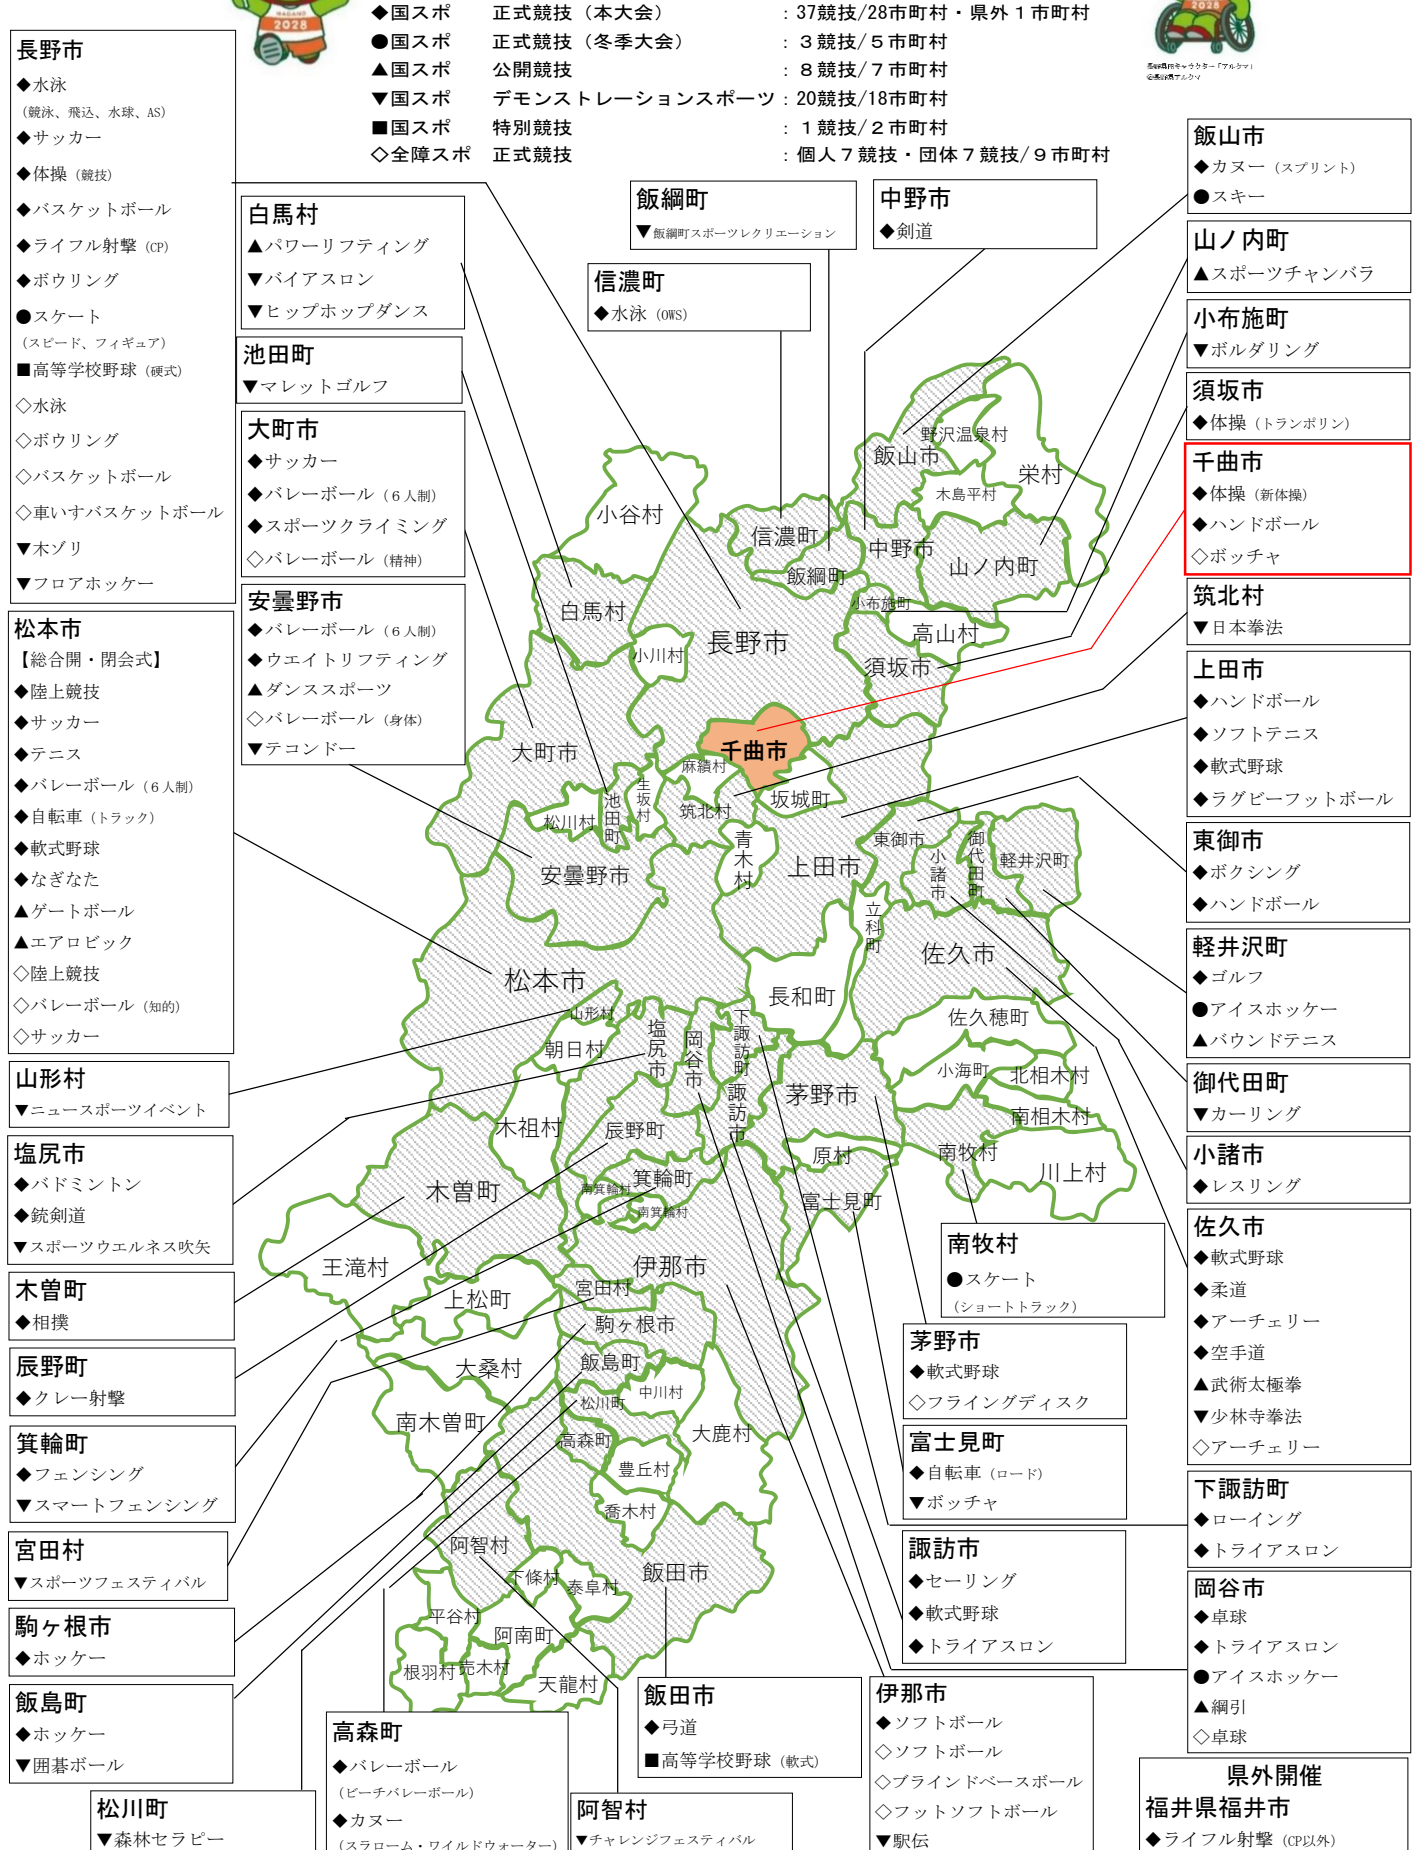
◆国スポ　正式競技（本大会）　：37競技/28市町村・県外１市町村
●国スポ　正式競技（冬季大会）　：３競技/５市町村
▲国スポ　公開競技　：８競技/７市町村
▼国スポ　デモンストレーションスポーツ：20競技/18市町村
■国スポ　特別競技　：１競技/２市町村
◇全障スポ　正式競技　：個人７競技・団体７競技/９市町村

長野市
◆水泳（競泳、飛込、水球、AS）
◆サッカー
◆体操（競技）
◆バスケットボール
◆ライフル射撃（CP）
◆ボウリング
●スケート（スピード、フィギュア）
■高等学校野球（硬式）
◇水泳
◇ボウリング
◇バスケットボール
◇車いすバスケットボール
▼木ゾリ
▼フロアホッケー

松本市
【総合開・閉会式】
◆陸上競技
◆サッカー
◆テニス
◆バレーボール（６人制）
◆自転車（トラック）
◆軟式野球
◆なぎなた
▲ゲートボール
▲エアロビック
◇陸上競技
◇バレーボール（知的）
◇サッカー

山形村
▼ニュースポーツイベント

塩尻市
◆バドミントン
◆銃剣道
▼スポーツウエルネス吹矢

木曽町
◆相撲

辰野町
◆クレー射撃

箕輪町
◆フェンシング
▼スマートフェンシング

宮田村
▼スポーツフェスティバル

駒ヶ根市
◆ホッケー

飯島町
◆ホッケー
▼囲碁ボール

松川町
▼森林セラピー

白馬村
▲パワーリフティング
▼バイアスロン
▼ヒップホップダンス

池田町
▼マレットゴルフ

大町市
◆サッカー
◆バレーボール（６人制）
◆スポーツクライミング
◇バレーボール（精神）

安曇野市
◆バレーボール（６人制）
◆ウエイトリフティング
▲ダンススポーツ
◇バレーボール（身体）
▼テコンドー

飯綱町
▼飯綱町スポーツレクリエーション

中野市
◆剣道

信濃町
◆水泳（OWS）

飯山市
◆カヌー（スプリント）
●スキー

山ノ内町
▲スポーツチャンバラ

小布施町
▼ボルダリング

須坂市
◆体操（トランポリン）

千曲市
◆体操（新体操）
◆ハンドボール
◇ボッチャ

筑北村
▼日本拳法

上田市
◆ハンドボール
◆ソフトテニス
◆軟式野球
◆ラグビーフットボール

東御市
◆ボクシング
◆ハンドボール

軽井沢町
◆ゴルフ
●アイスホッケー
▲バウンドテニス

御代田町
▼カーリング

小諸市
◆レスリング

佐久市
◆軟式野球
◆柔道
◆アーチェリー
◆空手道
▲武術太極拳
▼少林寺拳法
◇アーチェリー

下諏訪町
◆ローイング
◆トライアスロン

岡谷市
◆卓球
◆トライアスロン
●アイスホッケー
▲綱引
◇卓球

南牧村
●スケート（ショートトラック）

茅野市
◆軟式野球
◇フライングディスク

富士見町
◆自転車（ロード）
▼ボッチャ

諏訪市
◆セーリング
◆軟式野球
◆トライアスロン

伊那市
◆ソフトボール
◇ソフトボール
◇ブラインドベースボール
◇フットソフトボール
▼駅伝

飯田市
◆弓道
■高等学校野球（軟式）

高森町
◆バレーボール（ビーチバレーボール）
◆カヌー（スラローム・ワイルドウォーター）

阿智村
▼チャレンジフェスティバル

県外開催
福井県福井市
◆ライフル射撃（CP以外）

野沢温泉村 飯山市 栄村 木島平村 小谷村 信濃町 中野市 山ノ内町 飯綱町 小布施町 白馬村 長野市 小川村 高山村 須坂市 千曲市 麻績村 大町市 生坂村 池田町 松川村 筑北村 坂城町 青木村 上田市 東御市 小諸市 御代田町 軽井沢町 安曇野市 立科町 佐久市 松本市 長和町 山形村 佐久穂町 朝日村 塩尻市 岡谷市 下諏訪町 諏訪市 小海町 北相木村 南相木村 茅野市 木祖村 辰野町 原村 南牧村 川上村 富士見町 木曽町 箕輪町 南箕輪村 王滝村 伊那市 宮田村 上松町 駒ヶ根市 大桑村 飯島町 中川村 南木曽町 松川町 大鹿村 高森町 豊丘村 喬木村 阿智村 飯田市 下條村 泰阜村 平谷村 阿南町 根羽村 売木村 天龍村